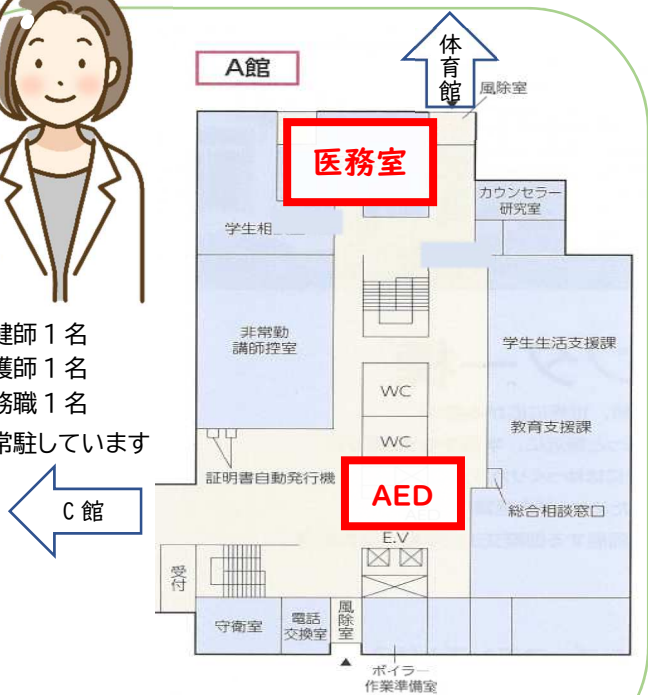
A館

体育館

風除室

医務室

カウンセラー研究室

学生相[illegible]

非常勤講師控室

学生生活支援課

WC

WC

教育支援課

健師１名
護師１名
務職１名
常駐しています

証明書自動発行機

AED

総合相談窓口

C 館

E.V

受付

守衛室

電話交換室

風除室

ボイラー作業準備室